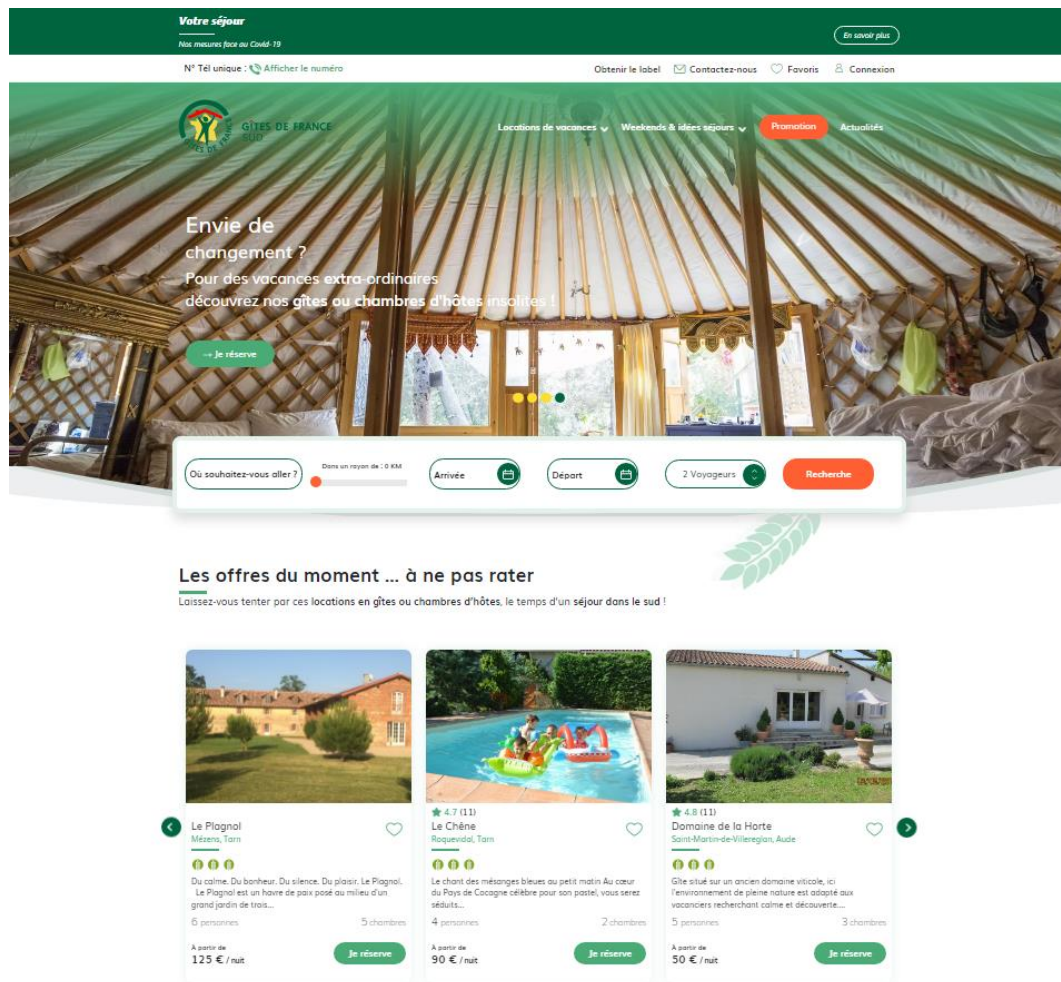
Votre séjour
Nos mesures face au Covid-19
En savoir plus

N° Tél unique : Afficher le numéro
Obtenir le label Contactez-nous Favoris Connexion

GÎTES DE FRANCE SUD
Locations de vacances Weekends & idées séjours Promotion Actualités

Envie de changement ?
Pour des vacances extra-ordinaires découvrez nos gîtes ou chambres d'hôtes insolites !

→ Je réserve

Où souhaitez-vous aller ?
Dans un rayon de : 0 KM
Arrivée
Départ
2 Voyageurs
Recherche

Les offres du moment ... à ne pas rater
Laissez-vous tenter par ces locations en gîtes ou chambres d'hôtes, le temps d'un séjour dans le sud !

Le Plagnol
Mézens, Tarn
Du calme. Du bonheur. Du silence. Du plaisir. Le Plagnol. Le Plagnol est un havre de paix posé au milieu d'un grand jardin de trois...
6 personnes 5 chambres
À partir de
125 € / nuit
Je réserve

4.7 (11)
Le Chêne
Roquevidal, Tarn
Le chant des mésanges bleues au petit matin Au cœur du Pays de Cocagne célèbre pour son pastel, vous serez séduits...
4 personnes 2 chambres
À partir de
90 € / nuit
Je réserve

4.8 (11)
Domaine de la Horte
Saint-Martin-de-Villereglan, Aude
Gîte situé sur un ancien domaine viticole, ici l'environnement de pleine nature est adapté aux vacanciers recherchant calme et découverte....
5 personnes 3 chambres
À partir de
50 € / nuit
Je réserve